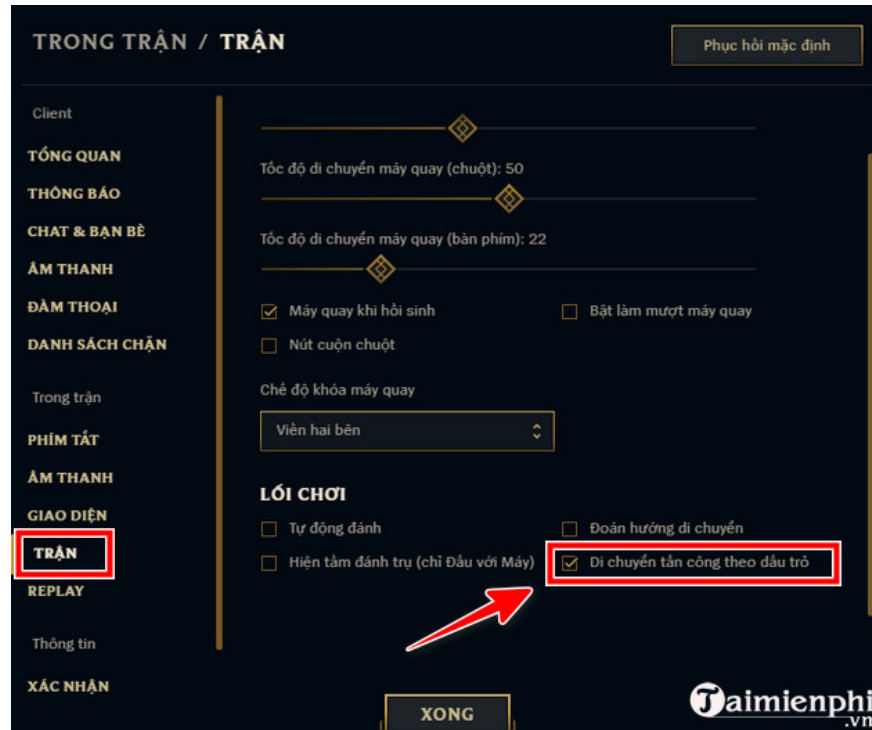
TRONG TRẬN / TRẬN

Phục hồi mặc định

Client

TỔNG QUAN

THÔNG BÁO

CHAT & BẠN BÈ

ÂM THANH

ĐÀM THOẠI

DANH SÁCH CHẶN

Trong trận

PHÍM TẮT

ÂM THANH

GIAO DIỆN

TRẬN

REPLAY

Thông tin

XÁC NHẬN

Tốc độ di chuyển máy quay (chuột): 50

Tốc độ di chuyển máy quay (bàn phím): 22

Máy quay khi hồi sinh

Bật làm mượt máy quay

Nút cuộn chuột

Chế độ khóa máy quay

Viền hai bên

LỐI CHƠI

Tự động đánh

Đoán hướng di chuyển

Hiện tầm đánh trụ (chỉ Đấu với Máy)

Di chuyển tấn công theo dấu trỏ

XONG

Taimienphi.vn